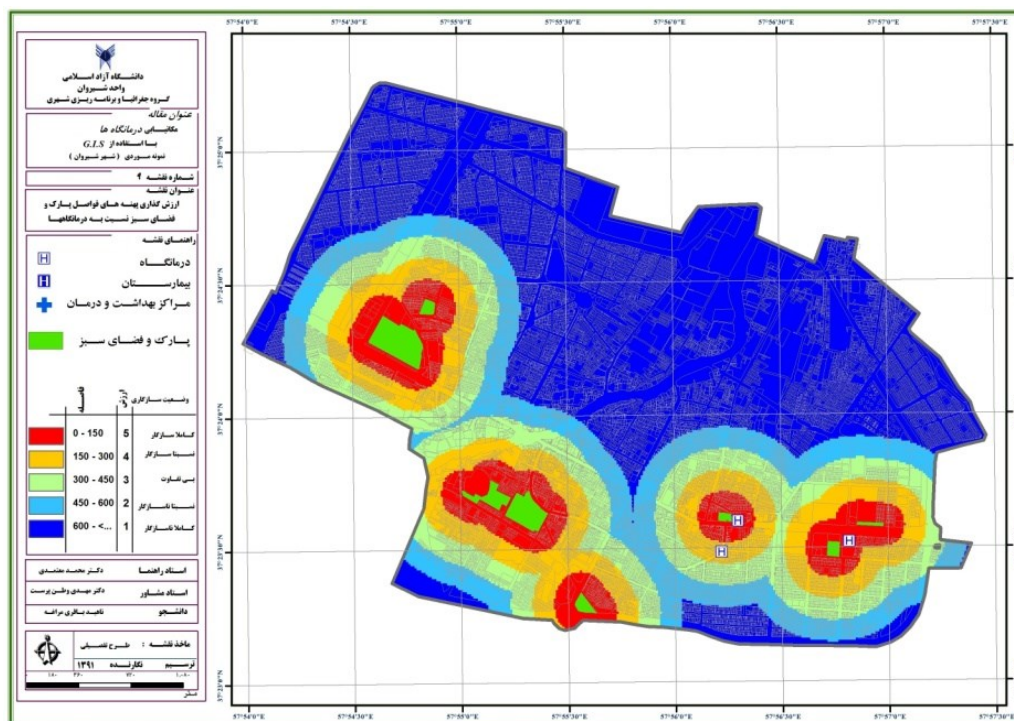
دانشگاه آزاد اسلامی
واحد شیروان
گروه جغرافیا و برنامه ریزی شهری

عنوان مقاله
مکانیابی درمانگاه ها
با استفاده از G.I.S
نمونه موردی (شهر شیروان)

شماره نقشه ۴
عنوان نقشه
ارزش گذاری پهنه های فواصل پارک و فضای سبز نسبت به درمانگاهها

راهنمای نقشه
درمانگاه
بیمارستان
مراکز بهداشت و درمان
پارک و فضای سبز

| فاصله | ارزش | وضعیت سازگاری |
|---|---|---|
| 0 - 150 | 5 | کاملا سازگار |
| 150 - 300 | 4 | نسبتا سازگار |
| 300 - 450 | 3 | بی تفاوت |
| 450 - 600 | 2 | نسبتا ناسازگار |
| 600 - ...> | 1 | کاملا ناسازگار |

استاد راهنما دکتر محمد معتمدی
استاد مشاور دکتر مهدی وطن پرست
دانشجو ناهید باقری مراغه

ماخذ نقشه طرح تفصیلی
ترسیم نگارنده
۱۳۹۱
۱،۰۰۰ ۷۲۰ ۳۶۰ ۱۸۰
متر

57°54'0"E 57°54'30"E 57°55'0"E 57°55'30"E 57°56'0"E 57°56'30"E 57°57'0"E 57°57'30"E

37°25'0"N 37°24'30"N 37°24'0"N 37°23'30"N